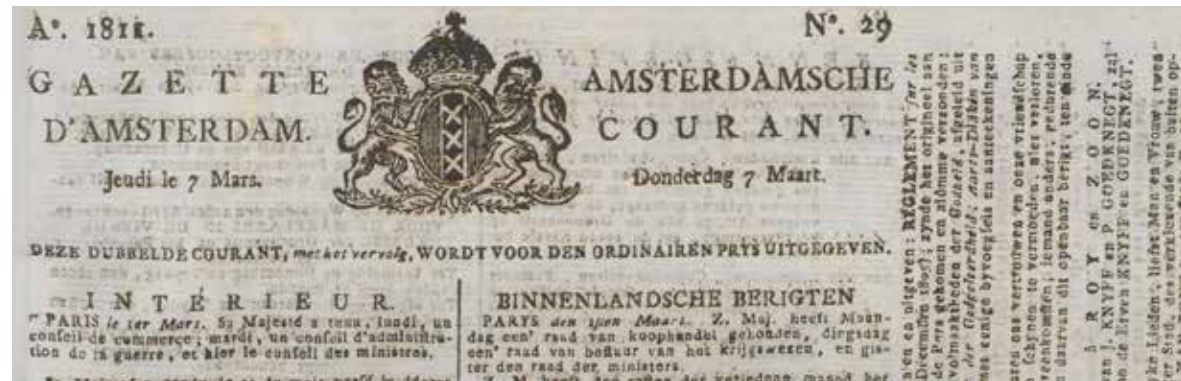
A°. 1811.

N°. 29

GAZETTE D'AMSTERDAM.

AMSTERDAMSCHE COURANT.

Jeudi le 7 Mars.

Donderdag 7 Maart.

DEZE DUBBELDE COURANT, met het vervolg, WORDT VOOR DEN ORDINAIREN PRYS UITGEGEVEN.

INTÉRIEUR.

PARIS le 1er Mars. Sa Majesté a tenu, lundi, un conseil de commerce; mardi, un conseil d'administration de la guerre, et hier le conseil des ministres.

BINNENLANDSCHE BERIGTEN

PARYS den 1sten Maart. Z. Maj. heeft Maandag een' raad van koophandel gehouden, dingsdag een' raad van bestuur van het krijgswezen, en gister den raad der ministers.

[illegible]

REGLEMENT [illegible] December 1807; zynde het origineel van de Pers gekomen en alomme verzonden; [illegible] der Gedeelte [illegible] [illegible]

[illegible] onze vriendschap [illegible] verloren, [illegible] openbaar berigt, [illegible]

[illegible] ROY en ZOON. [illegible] KNYFF en P. GOEDKNEGT, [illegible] KNYFF en GOEDKNEGT.

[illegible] Lieden, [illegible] Vrouw, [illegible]